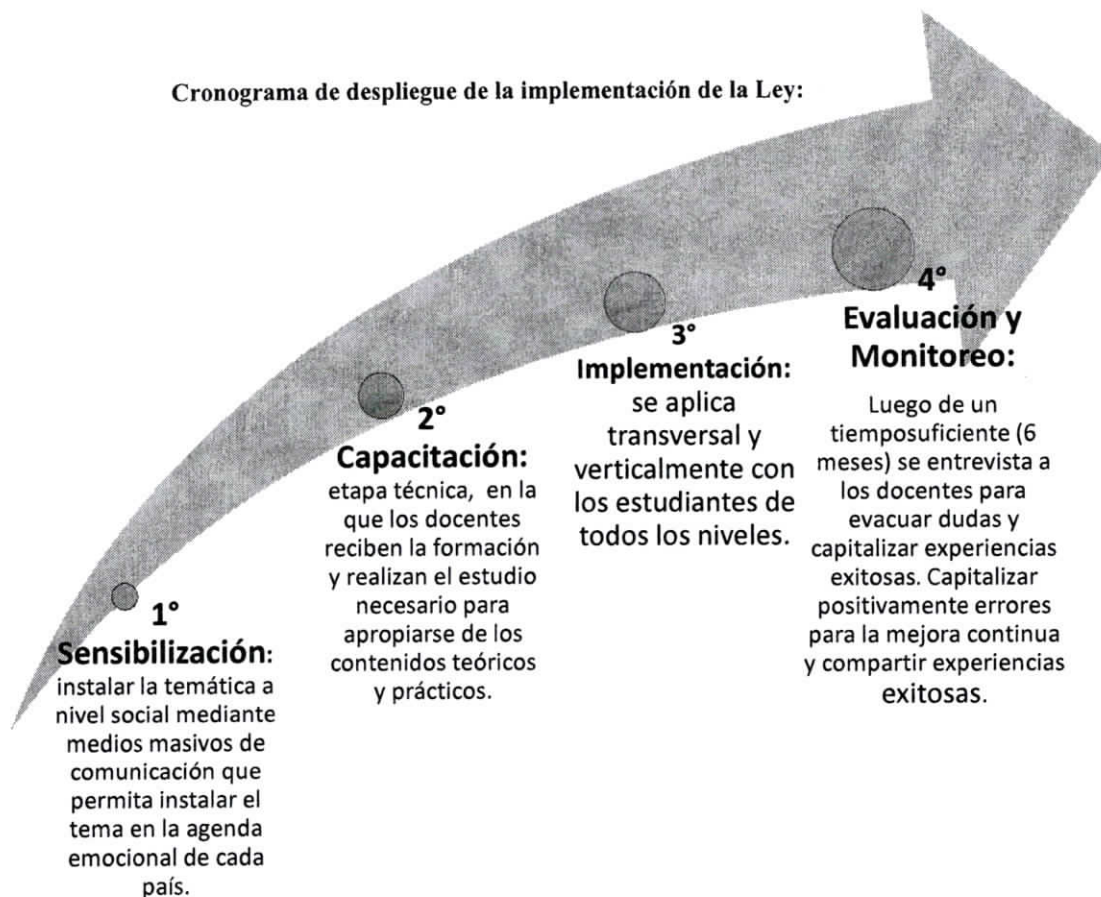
Cronograma de despliegue de la implementación de la Ley:

1° Sensibilización: instalar la temática a nivel social mediante medios masivos de comunicación que permita instalar el tema en la agenda emocional de cada país.

2° Capacitación: etapa técnica, en la que los docentes reciben la formación y realizan el estudio necesario para apropiarse de los contenidos teóricos y prácticos.

3° Implementación: se aplica transversal y verticalmente con los estudiantes de todos los niveles.

4° Evaluación y Monitoreo: Luego de un tiemposuficiente (6 meses) se entrevista a los docentes para evacuar dudas y capitalizar experiencias exitosas. Capitalizar positivamente errores para la mejora continua y compartir experiencias exitosas.